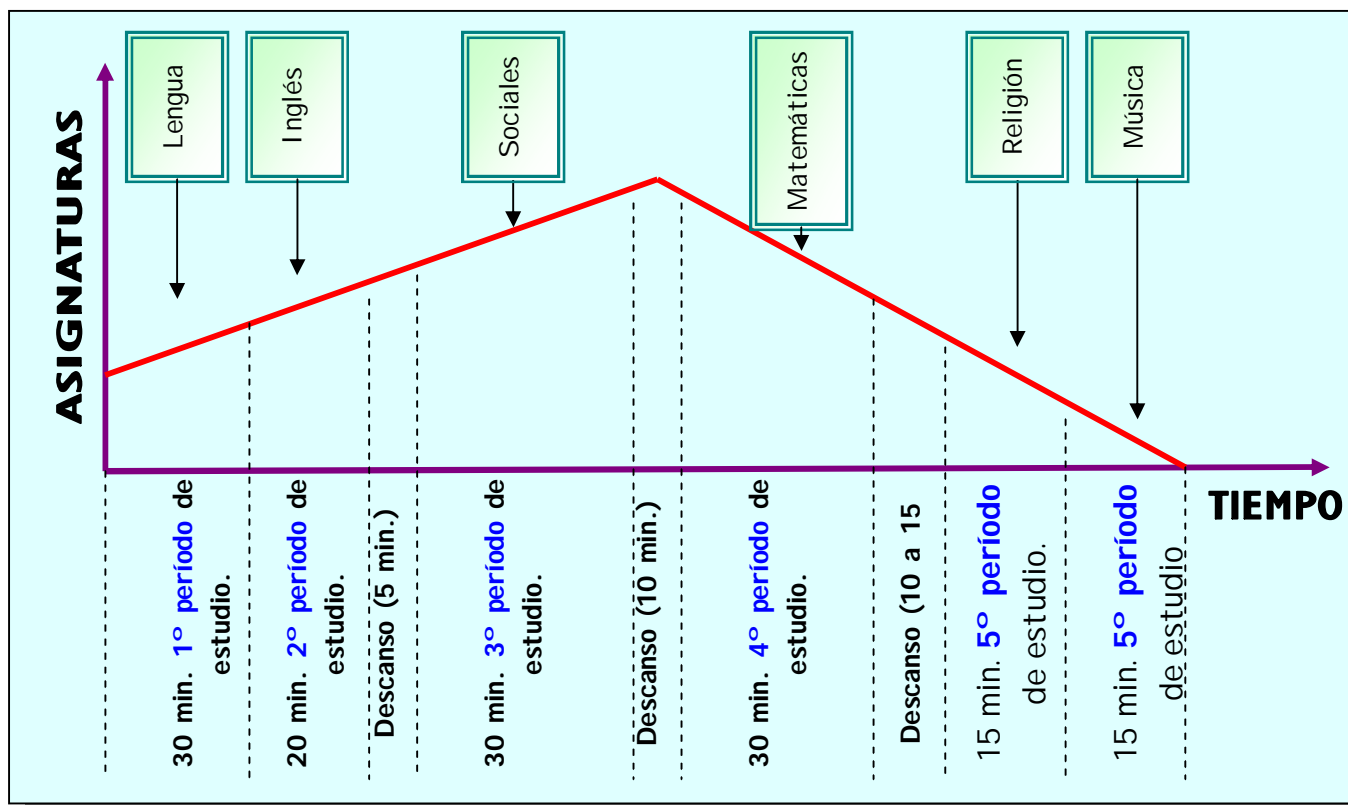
ASIGNATURAS

Lengua

Inglés

Sociales

Matemáticas

Religión

Música

TIEMPO

30 min. 1° período de estudio.

20 min. 2° período de estudio.

Descanso (5 min.)

30 min. 3° período de estudio.

Descanso (10 min.)

30 min. 4° período de estudio.

Descanso (10 a 15

15 min. 5° período de estudio.

15 min. 5° período de estudio